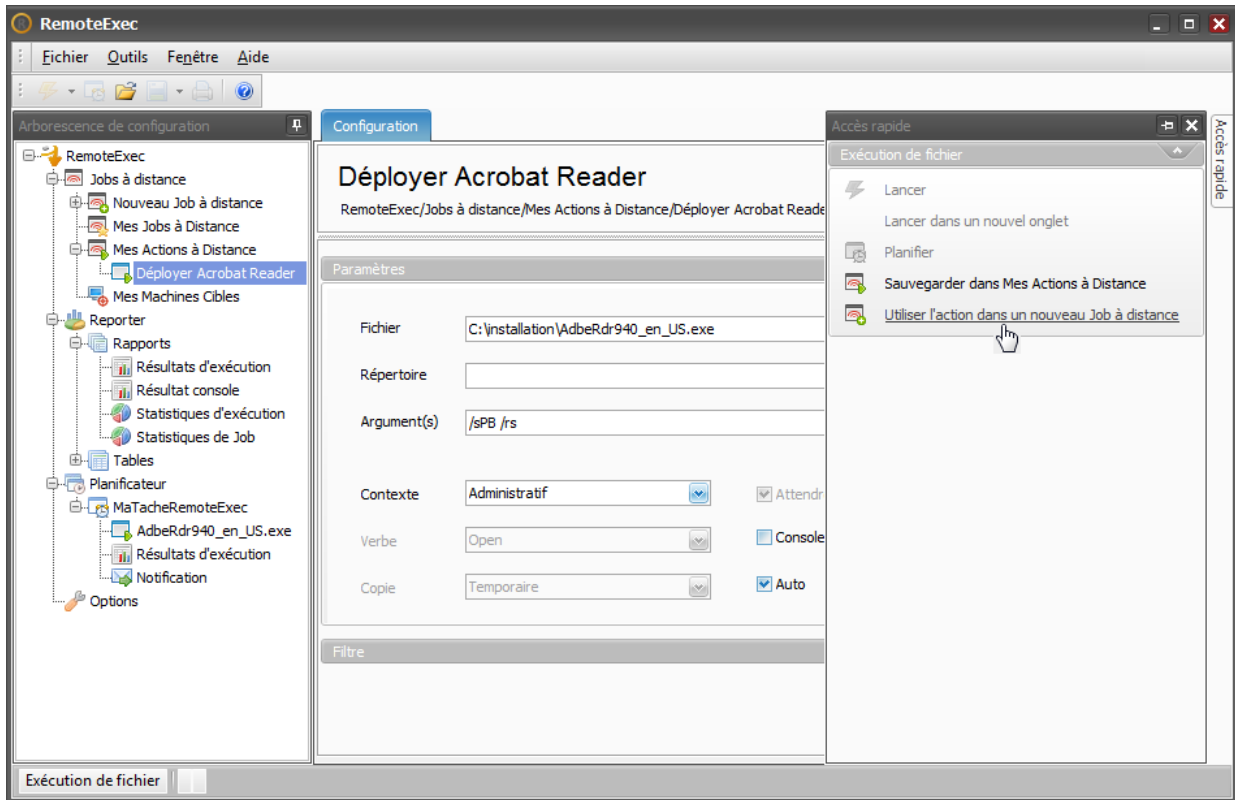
RemoteExec

Fichier Outils Fenêtre Aide

Arborescence de configuration

RemoteExec
Jobs à distance
Nouveau Job à distance
Mes Jobs à Distance
Mes Actions à Distance
Déployer Acrobat Reader
Mes Machines Cibles
Reporter
Rapports
Résultats d'exécution
Résultat console
Statistiques d'exécution
Statistiques de Job
Tables
Planificateur
MaTacheRemoteExec
AdbeRdr940_en_US.exe
Résultats d'exécution
Notification
Options

Configuration

Déployer Acrobat Reader

RemoteExec/Jobs à distance/Mes Actions à Distance/Déployer Acrobat Reade

Paramètres

| Fichier | C:\installation\AdbeRdr940_en_US.exe |
|---|---|
| Répertoire | |
| Argument(s) | /sPB /rs |

| Contexte | Administratif | Attendr |
|---|---|---|
| Verbe | Open | Console |
| Copie | Temporaire | Auto |

Filtre

Accès rapide

Exécution de fichier

Lancer
Lancer dans un nouvel onglet
Planifier
Sauvegarder dans Mes Actions à Distance
Utiliser l'action dans un nouveau Job à distance

Accès rapide

Exécution de fichier